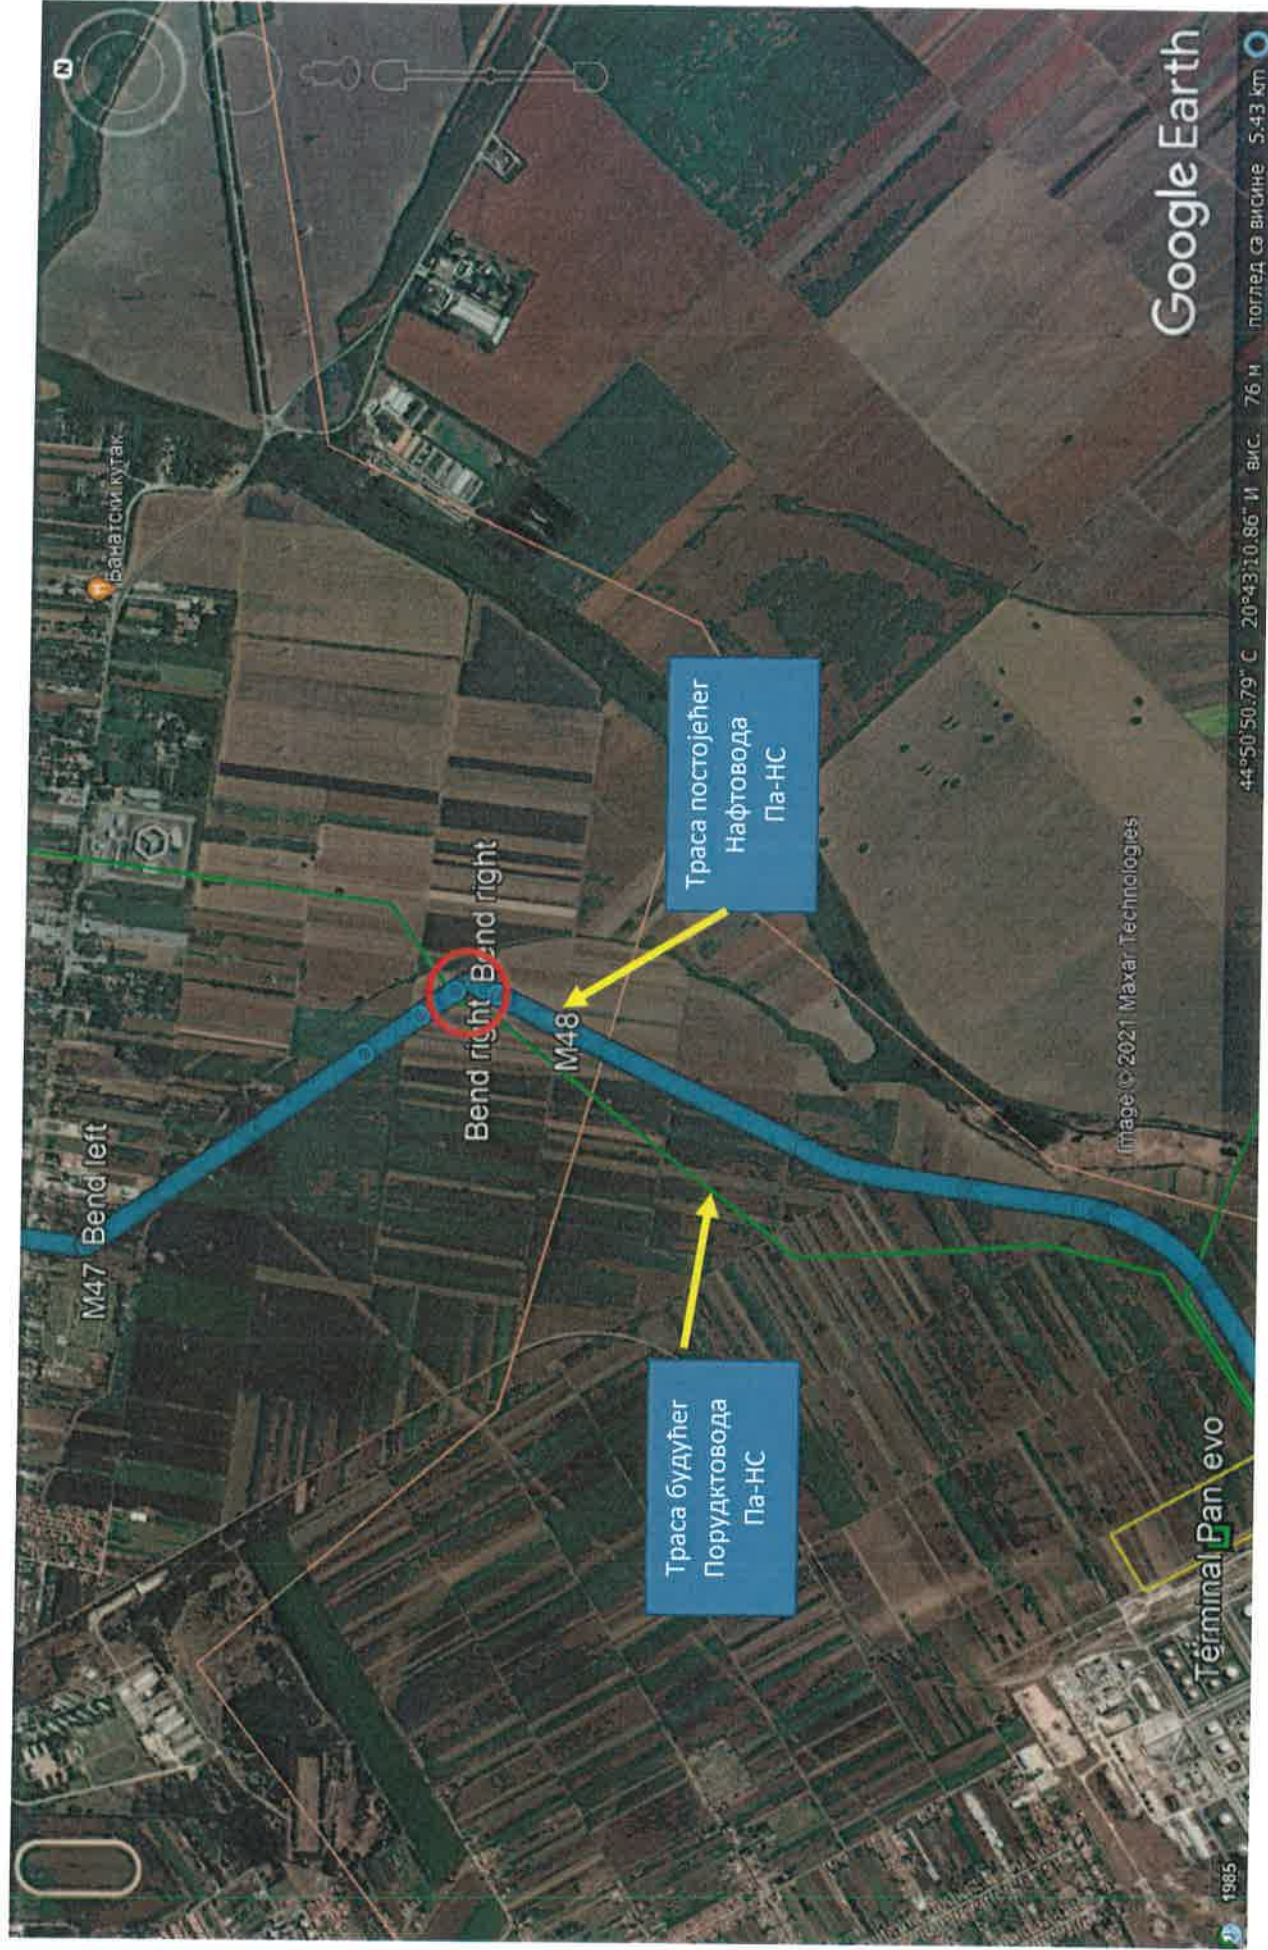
N

Банатски кутак

M47 Bend left

Bend right Bend right

M48

Траса постојећег Нафтовода Па-НС

Траса будућег Порудктовода Па-НС

Image © 2021 Maxar Technologies

Terminal Pančevo

Google Earth

1985

44°50'50.79" С 20°43'10.86" И вис. 76 м поглед са висине 5.43 km